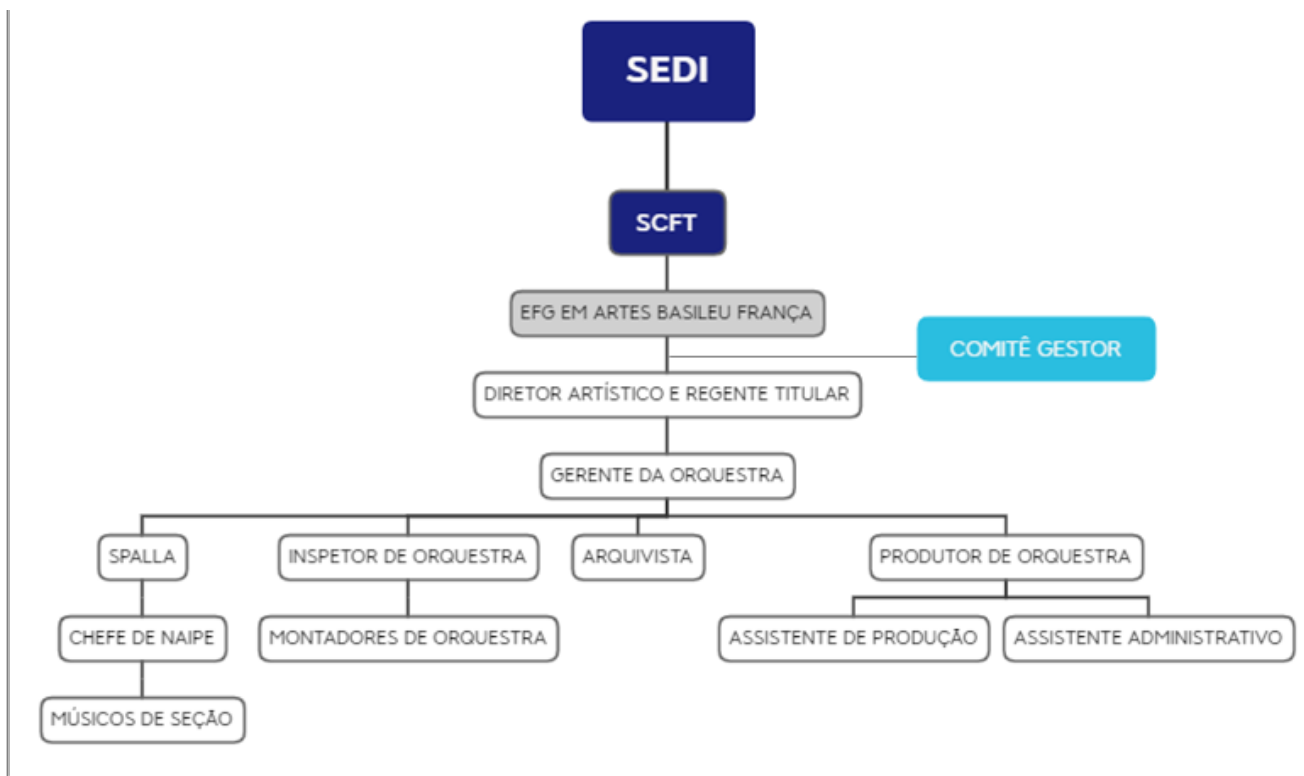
SEDI

SCFT

EFG EM ARTES BASILEU FRANÇA

COMITÊ GESTOR

DIRETOR ARTÍSTICO E REGENTE TITULAR

GERENTE DA ORQUESTRA

SPALLA

INSPETOR DE ORQUESTRA

ARQUIVISTA

PRODUTOR DE ORQUESTRA

CHEFE DE NAIPE

MONTADORES DE ORQUESTRA

ASSISTENTE DE PRODUÇÃO

ASSISTENTE ADMINISTRATIVO

MÚSICOS DE SEÇÃO